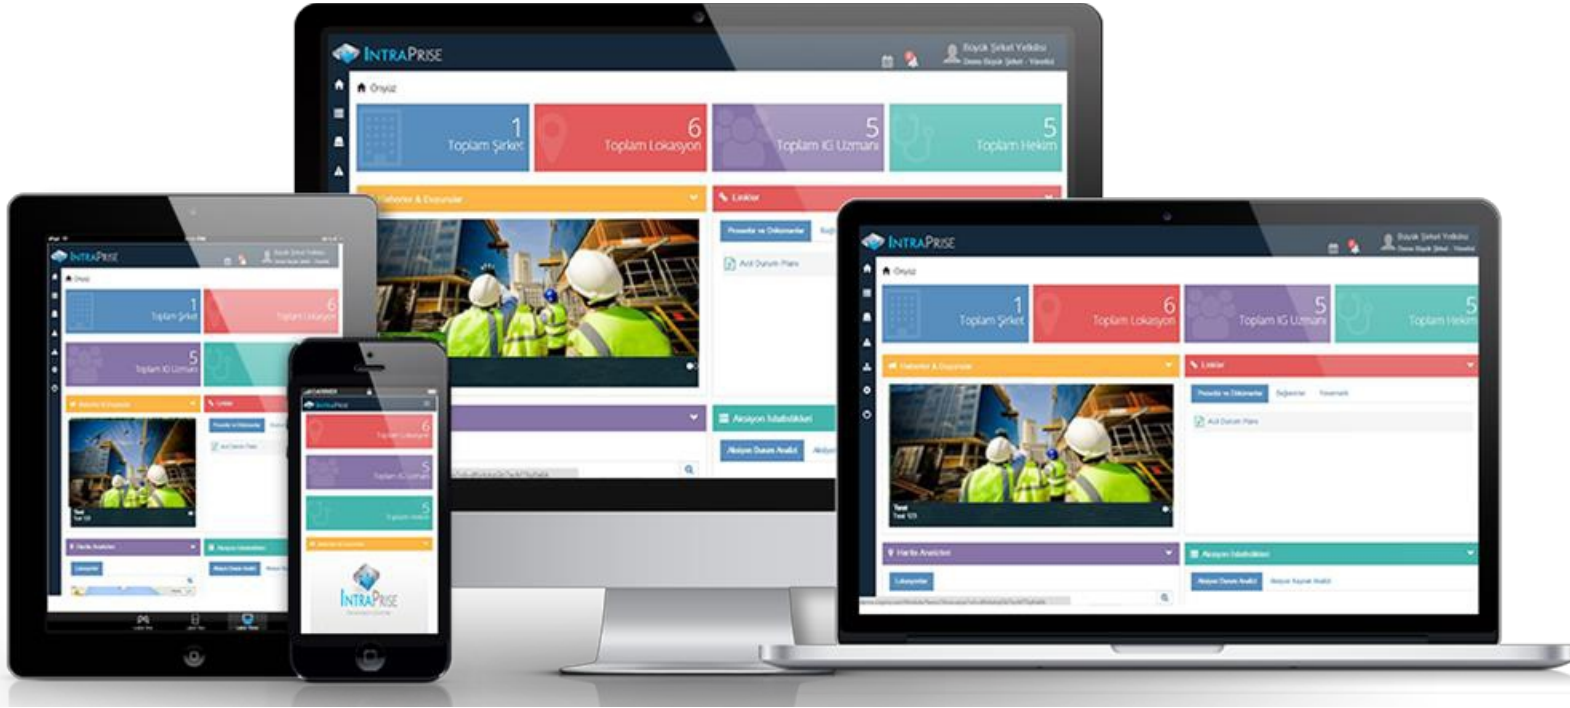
INTRAPRISE

Büyük Şirket Yetkilisi

Önyüz

1
Toplam Şirket

6
Toplam Lokasyon

5
Toplam İG Uzmanı

5
Toplam Hekim

Haberler & Duyurular

Linkler

Prosedür ve Dokümanlar

Acil Durum Planı

Aksiyon İstatistikleri

Aksiyon Durum Analizi

INTRAPRISE

Büyük Şirket Yetkilisi

Önyüz

1
Toplam Şirket

6
Toplam Lokasyon

5
Toplam IG Uzmanı

5
Toplam Hekim

Haberler & Duyurular

Linkler

Prosedür ve Dokümanlar

Acil Durum Planı

Harita Analizleri

Lokasyonlar

Aksiyon İstatistikleri

Aksiyon Durum Analizi

INTRAPRISE

1
Toplam Şirket

6
Toplam Lokasyon

5
Toplam IG Uzmanı

INTRAPRISE

6
Toplam Lokasyon

5
Toplam IG Uzmanı

5

INTRAPRISE